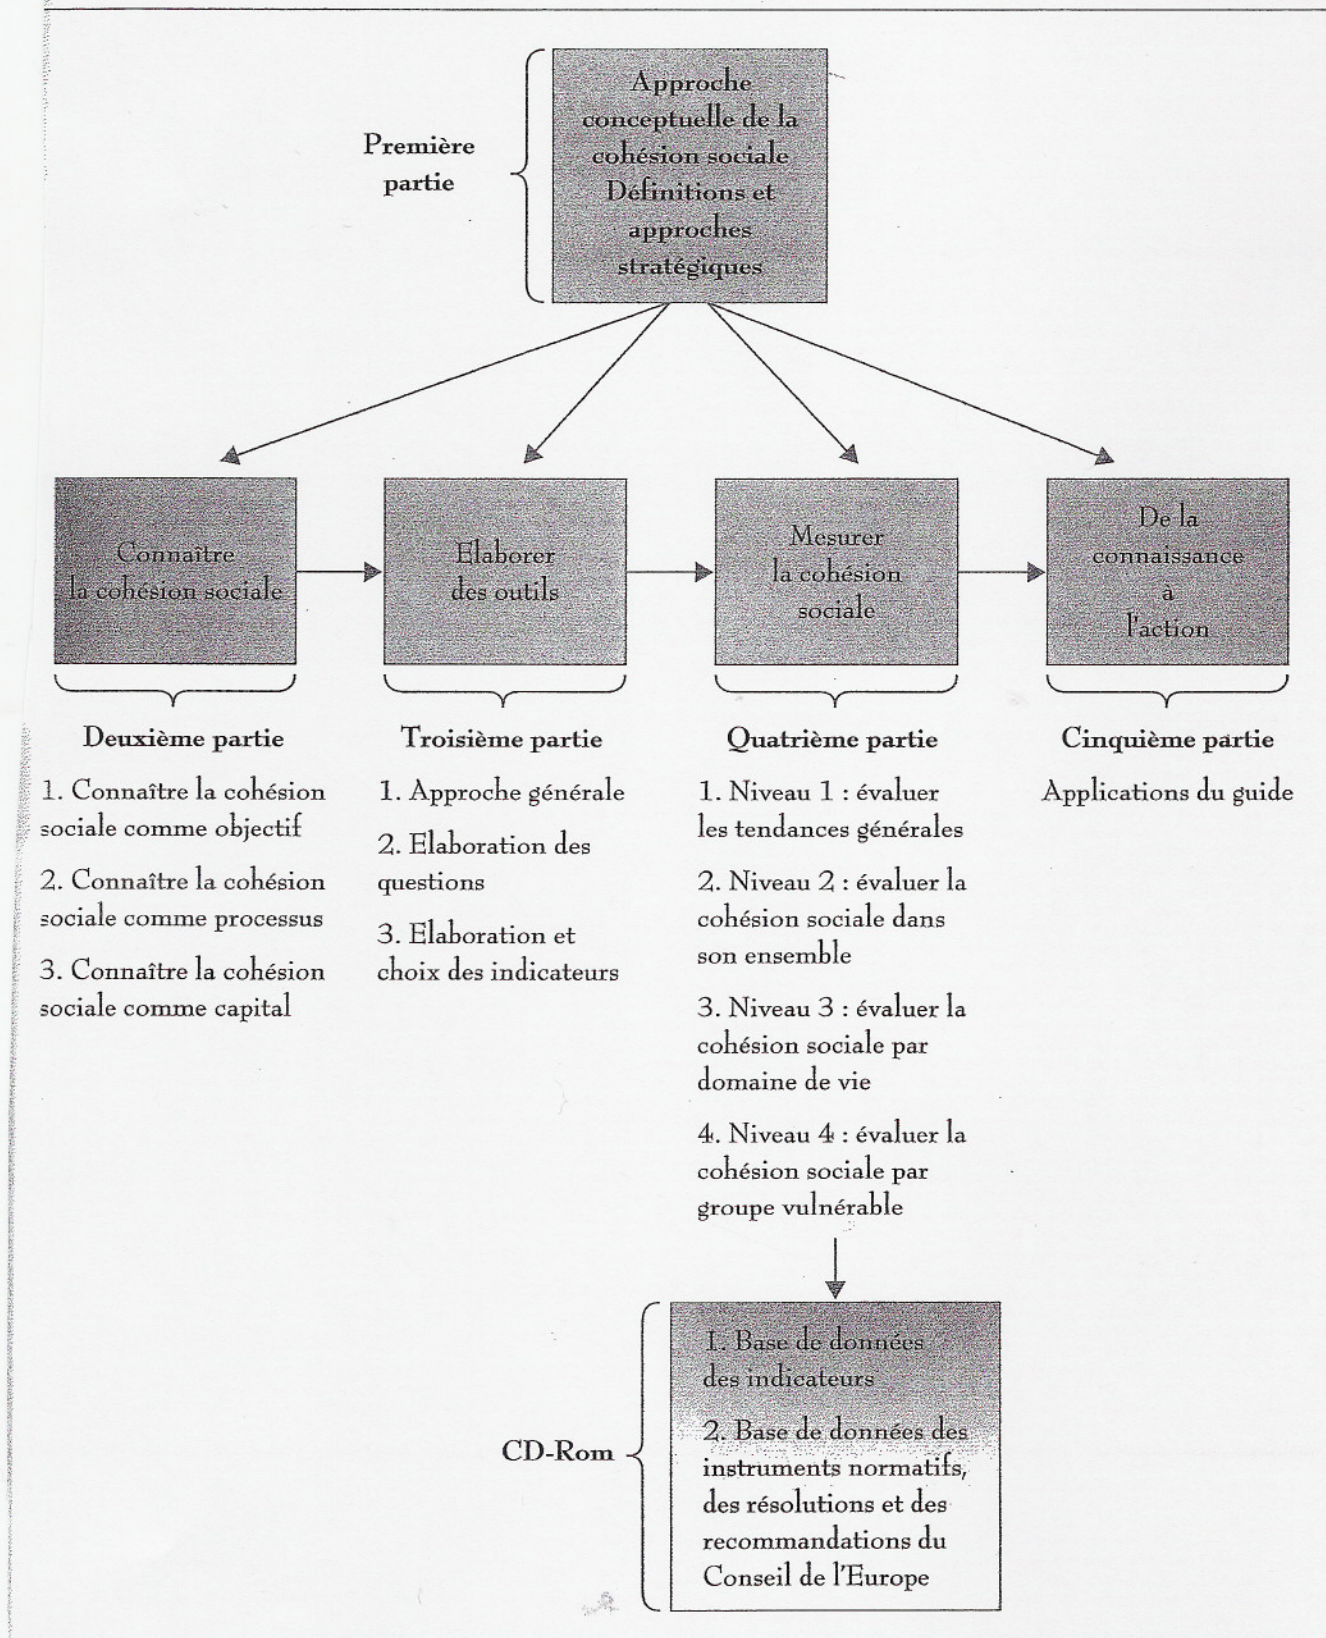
Première partie

Approche conceptuelle de la cohésion sociale Définitions et approches stratégiques

Connaître la cohésion sociale

Elaborer des outils

Mesurer la cohésion sociale

De la connaissance à l'action

Deuxième partie

1. Connaître la cohésion sociale comme objectif

2. Connaître la cohésion sociale comme processus

3. Connaître la cohésion sociale comme capital

Troisième partie

1. Approche générale

2. Elaboration des questions

3. Elaboration et choix des indicateurs

Quatrième partie

1. Niveau 1 : évaluer les tendances générales

2. Niveau 2 : évaluer la cohésion sociale dans son ensemble

3. Niveau 3 : évaluer la cohésion sociale par domaine de vie

4. Niveau 4 : évaluer la cohésion sociale par groupe vulnérable

Cinquième partie

Applications du guide

CD-Rom

1. Base de données des indicateurs

2. Base de données des instruments normatifs, des résolutions et des recommandations du Conseil de l'Europe